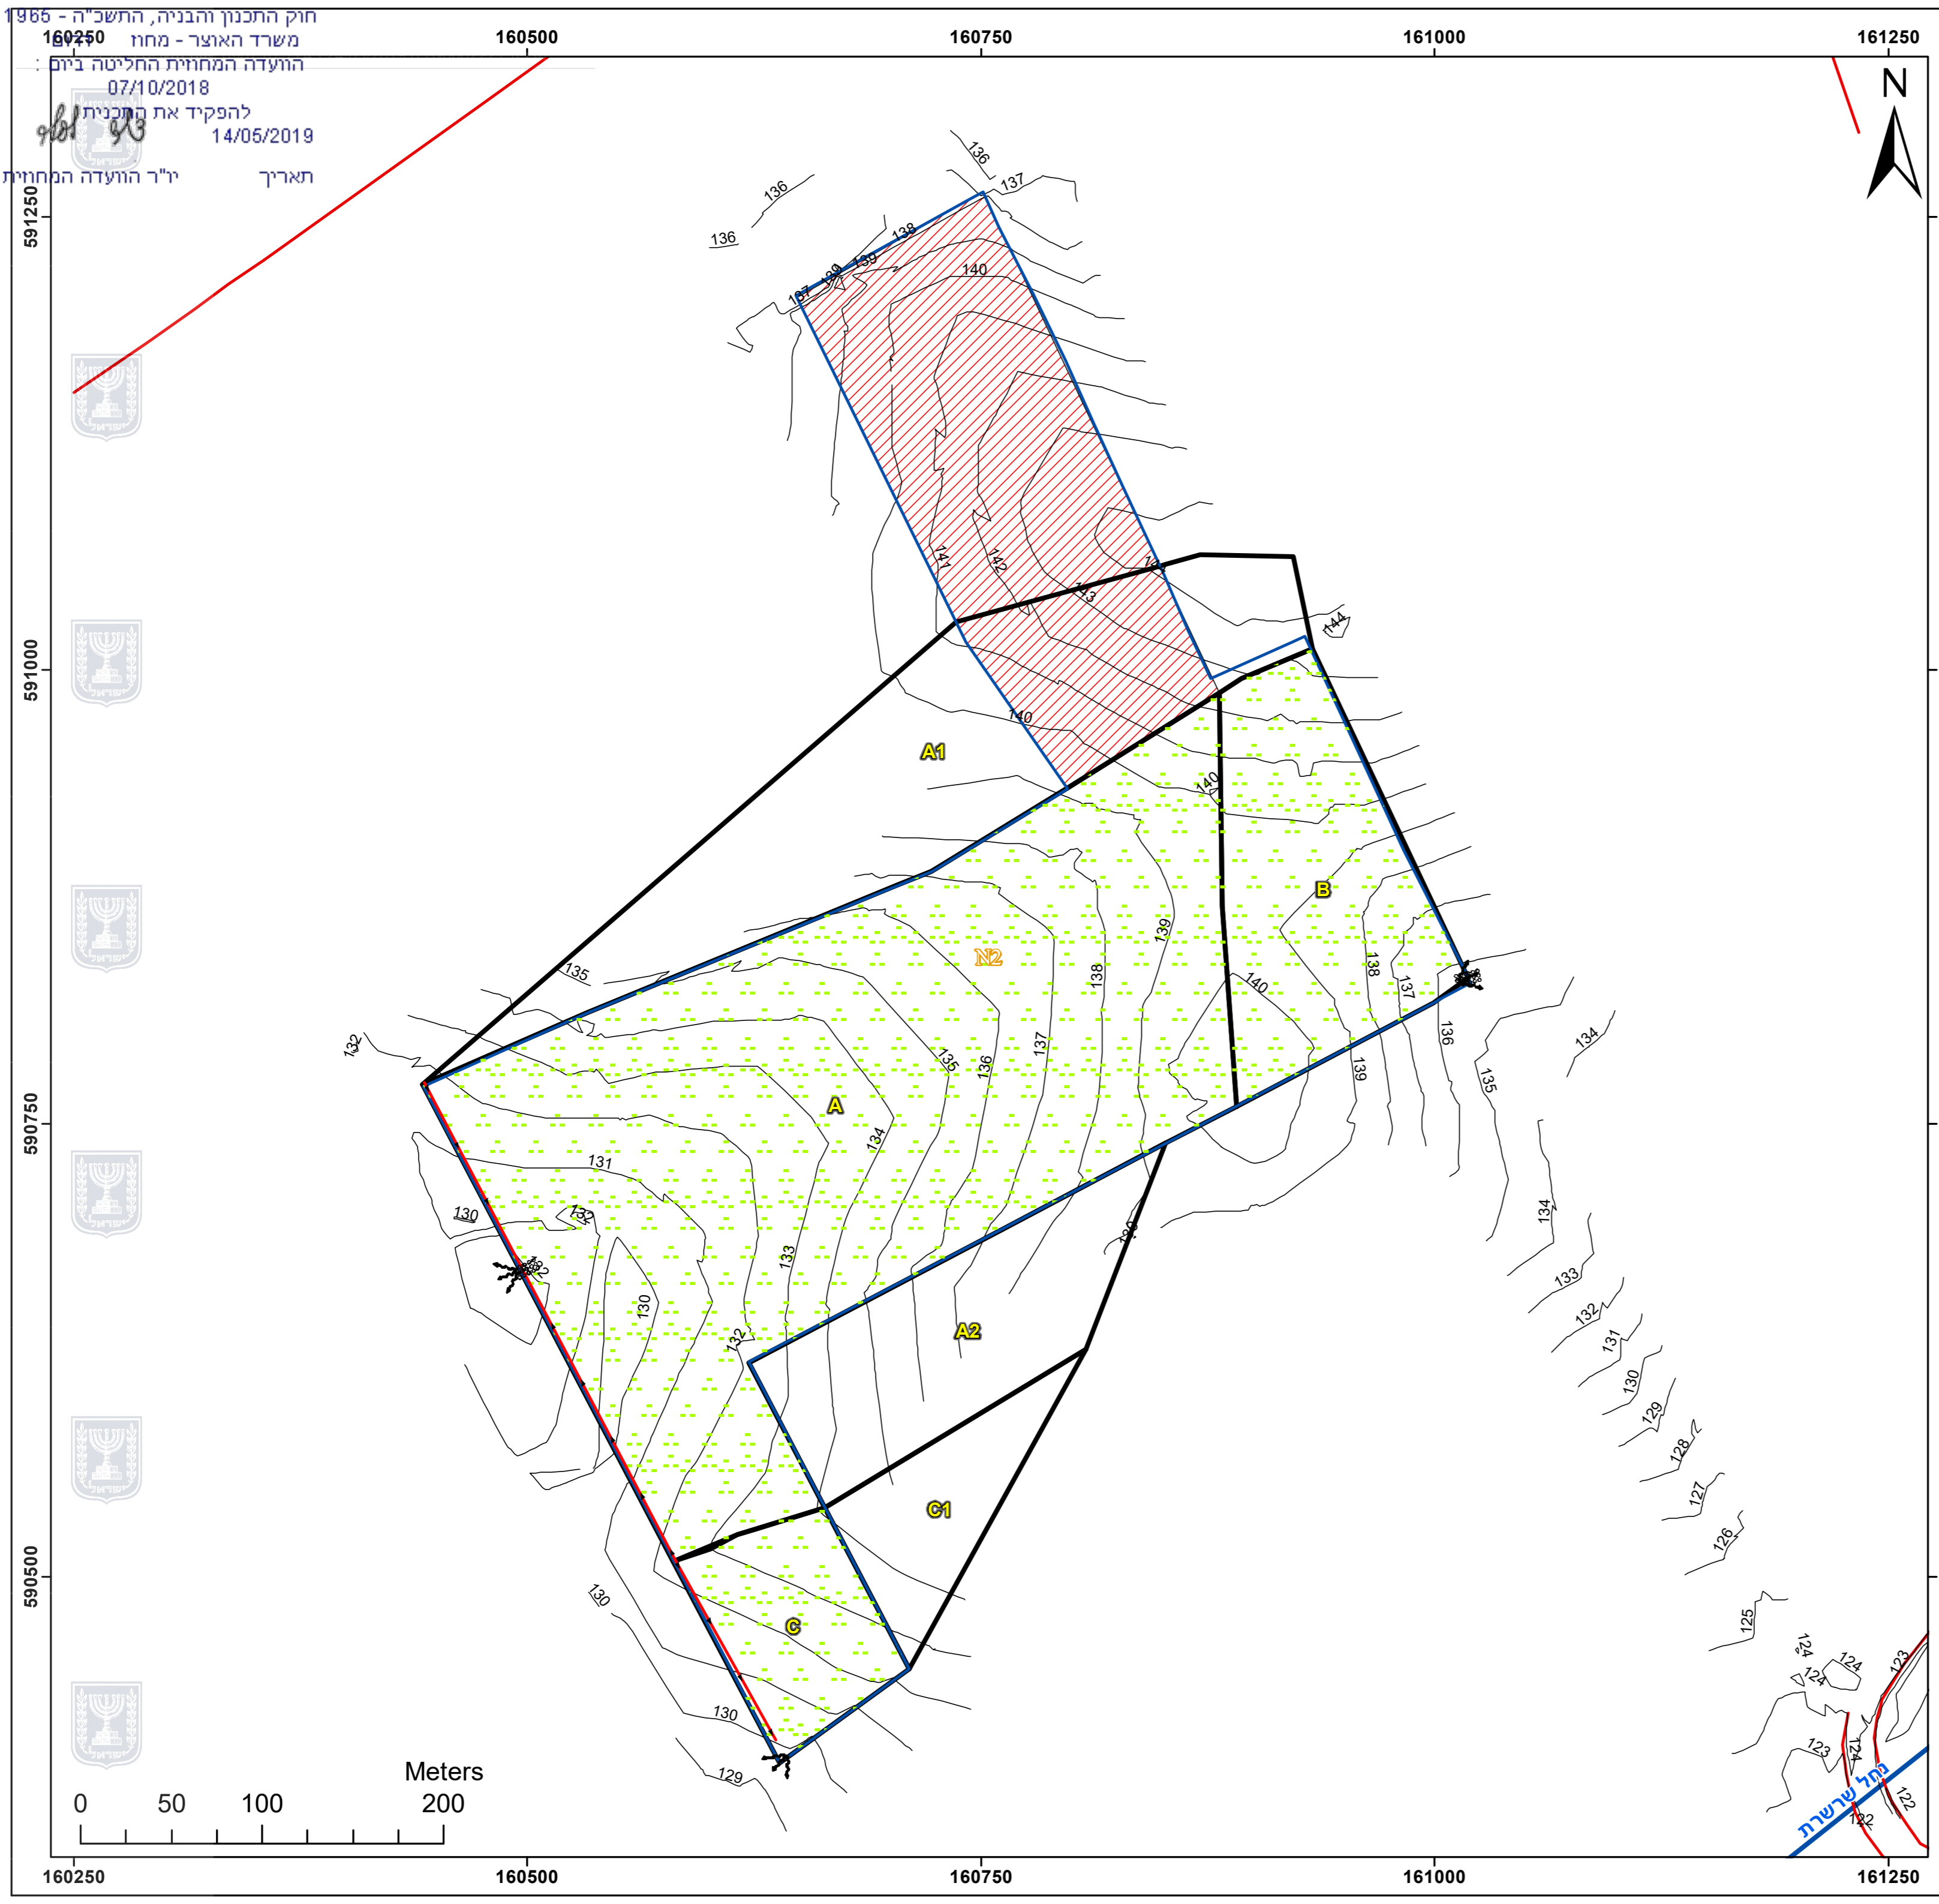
חוק התכנון והבניה, התשכ"ה - 1965
משרד האוצר - מחוז
הועדה המחוזית החליטה ביום :
07/10/2018
להפקיד את התכנית
14/05/2019
יו"ר הועדה המחוזית
תאריך

160250
160500
160750
161000
161250

591250
591000
590750
590500

N

136
136
136
137
138
139
139
137
140
141
142
143
144
140
140
A1
B
N2
135
132
139
138
137
136
135
134
140
A
131
130
132
132
133
130
132
A2
C1
C
130
130
129
136
139
138
137
134
135
134
133
132
131
130
129
128
127
126
125
124
124
124
123
123
124
122
122
נחל שרשרת

Meters
0
50
100
200